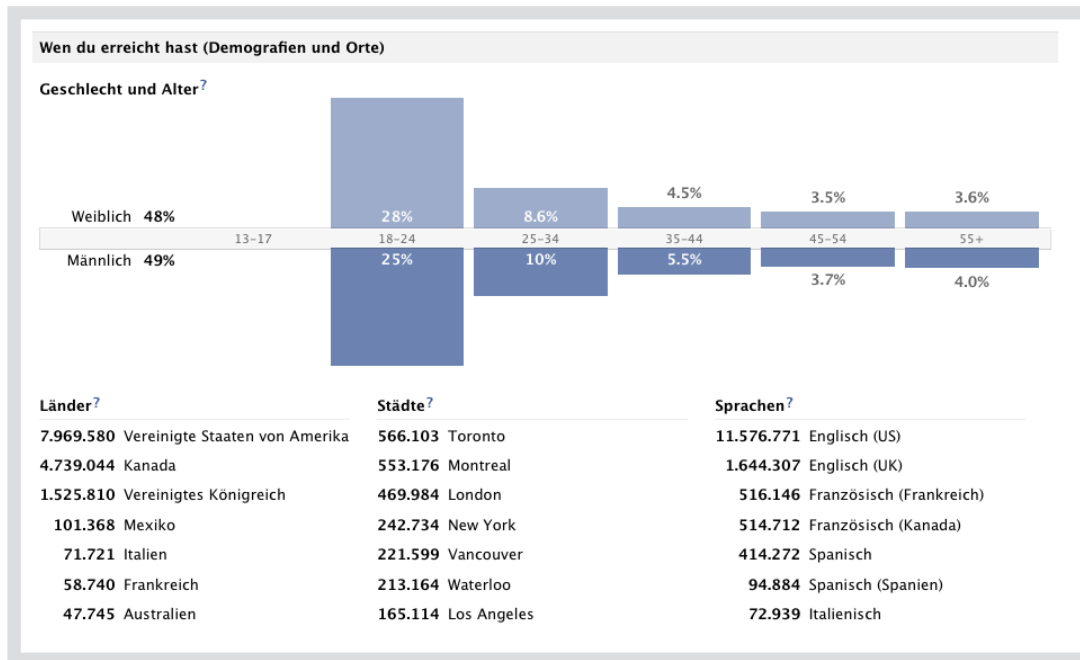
Wen du erreicht hast (Demografien und Orte)

Geschlecht und Alter?

Weiblich 48%
Männlich 49%

| | 13-17 | 18-24 | 25-34 | 35-44 | 45-54 | 55+ |
|---|---|---|---|---|---|---|
| Weiblich | | 28% | 8.6% | 4.5% | 3.5% | 3.6% |
| Männlich | | 25% | 10% | 5.5% | 3.7% | 4.0% |

Länder?
7.969.580 Vereinigte Staaten von Amerika
4.739.044 Kanada
1.525.810 Vereinigtes Königreich
101.368 Mexiko
71.721 Italien
58.740 Frankreich
47.745 Australien

Städte?
566.103 Toronto
553.176 Montreal
469.984 London
242.734 New York
221.599 Vancouver
213.164 Waterloo
165.114 Los Angeles

Sprachen?
11.576.771 Englisch (US)
1.644.307 Englisch (UK)
516.146 Französisch (Frankreich)
514.712 Französisch (Kanada)
414.272 Spanisch
94.884 Spanisch (Spanien)
72.939 Italienisch